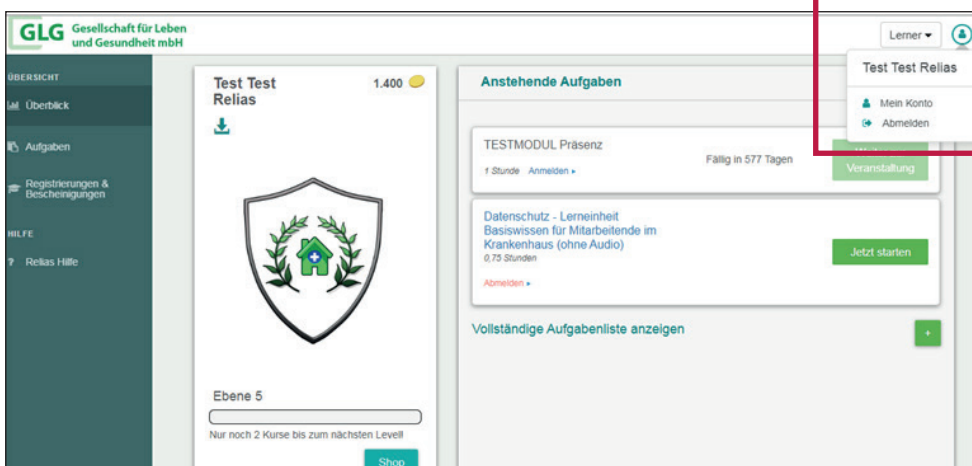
GLG Gesellschaft für Leben und Gesundheit mbH

Lerner ▾

ÜBERSICHT

Überblick

Aufgaben

Registrierungen & Bescheinigungen

HILFE

? Relias Hilfe

Test Test Relias

1.400

Ebene 5

Nur noch 2 Kurse bis zum nächsten Level!

Shop

Anstehende Aufgaben

TESTMODUL Präsenz

1 Stunde Anmelden ▸

Fällig in 577 Tagen

Veranstaltung

Datenschutz - Lerneinheit Basiswissen für Mitarbeitende im Krankenhaus (ohne Audio)

0,75 Stunden

Abmelden ▸

Jetzt starten

Vollständige Aufgabenliste anzeigen

+

Test Test Relias

Mein Konto

Abmelden